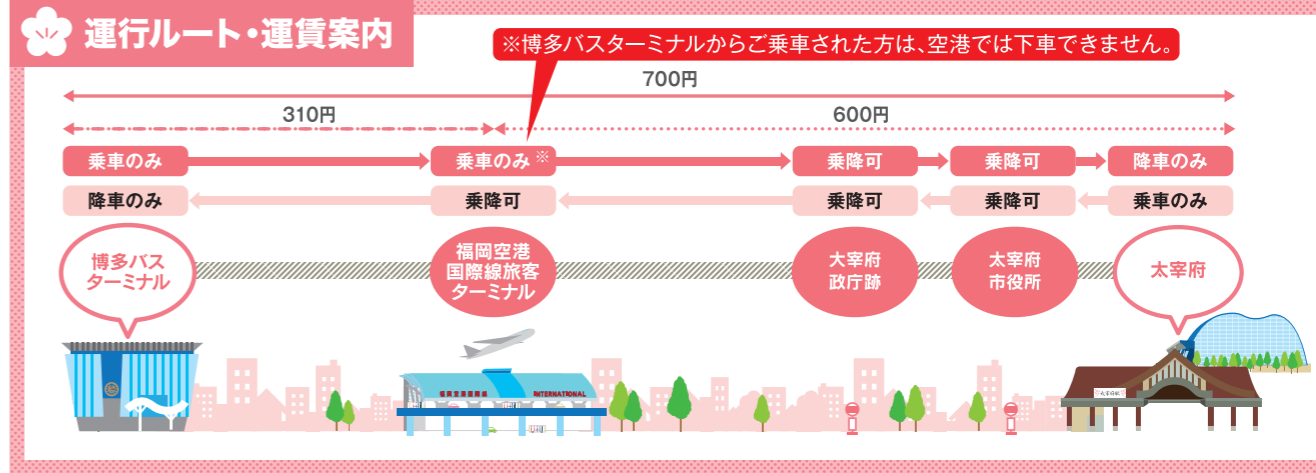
運行ルート・運賃案内

※博多バスターミナルからご乗車された方は、空港では下車できません。

700円

310円

600円

乗車のみ

乗車のみ ※

乗降可

乗降可

降車のみ

降車のみ

乗降可

乗降可

乗降可

乗車のみ

博多バスターミナル

福岡空港国際線旅客ターミナル

大宰府政庁跡

太宰府市役所

太宰府

INTERNATIONAL